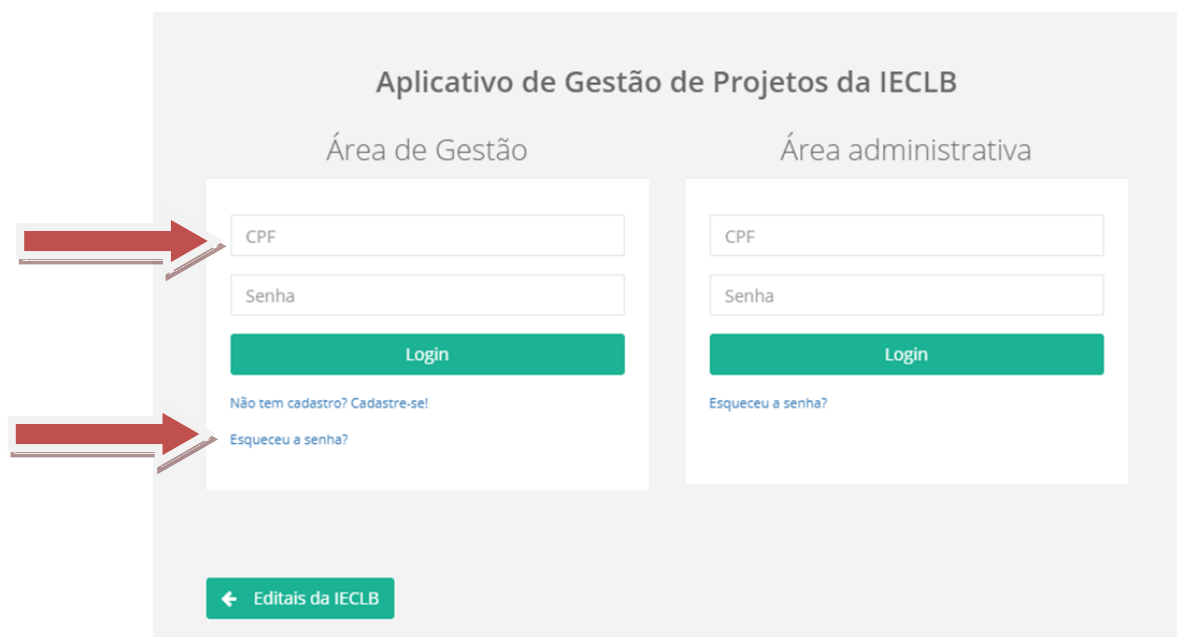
Aplicativo de Gestão de Projetos da IECLB

Área de Gestão

CPF

Senha

Login

Não tem cadastro? Cadastre-se!

Esqueceu a senha?

Área administrativa

CPF

Senha

Login

Esqueceu a senha?

Editais da IECLB